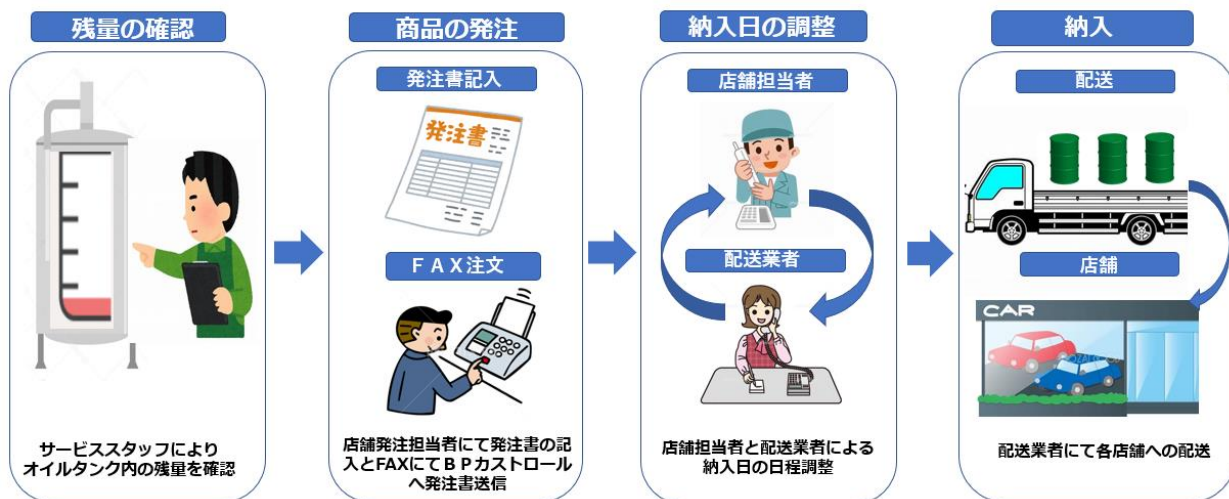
残量の確認

サービススタッフにより
オイルタンク内の残量を確認

商品の発注

発注書記入

発注書

ＦＡＸ注文

店舗発注担当者にて発注書の記入とFAXにてＢＰカストロールへ発注書送信

納入日の調整

店舗担当者

配送業者

店舗担当者と配送業者による
納入日の日程調整

納入

配送

店舗

CAR

配送業者にて各店舗への配送